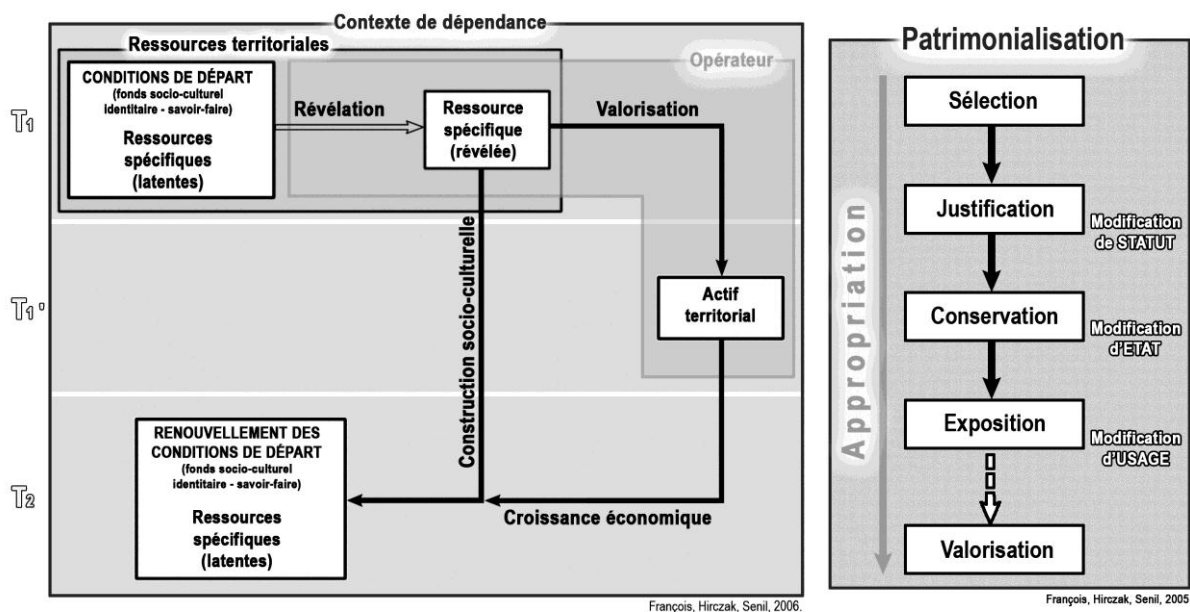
Contexte de dépendance

Ressources territoriales

Opérateur

T1

CONDITIONS DE DÉPART
(fonds socio-culturel identitaire - savoir-faire)
Ressources spécifiques (latentes)

Révélation

Ressource spécifique (révélée)

Valorisation

T1'

Construction socio-culturelle

Actif territorial

T2

RENOUVELLEMENT DES CONDITIONS DE DÉPART
(fonds socio-culturel identitaire - savoir-faire)
Ressources spécifiques (latentes)

Croissance économique

François, Hirczak, Senil, 2006.

Patrimonialisation

Appropriation

Sélection

Justification

Modification de STATUT

Conservation

Modification d'ETAT

Exposition

Modification d'USAGE

Valorisation

François, Hirczak, Senil, 2005